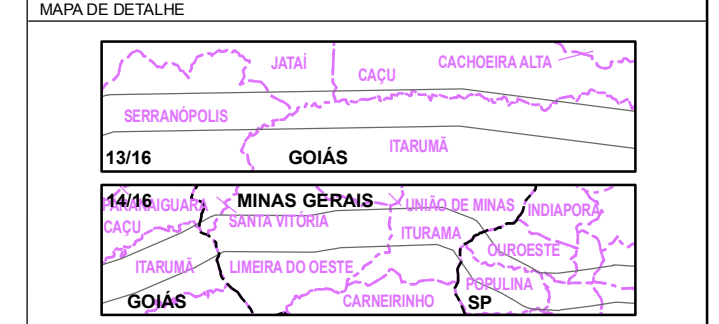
MAPA DE DETALHE

JATAÍ
CAÇU
CACHOEIRA ALTA
SERRANÓPOLIS
ITARUMÃ
13/16
GOIÁS

14/16
PARANAIGUARA
MINAS GERAIS
UNIÃO DE MINAS
INDIAPORÃ
CAÇU
SANTA VITÓRIA
ITURAMA
OUROESTE
ITARUMÃ
LIMEIRA DO OESTE
POPULINA
GOIÁS
CARNEIRINHO
SP